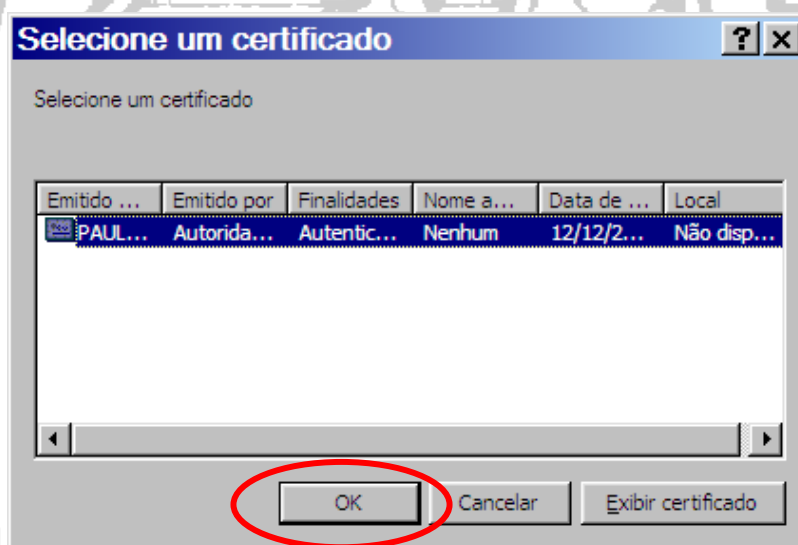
Selecione um certificado

?

X

Selecione um certificado

| Emitido ... | Emitido por | Finalidades | Nome a... | Data de ... | Local |
|---|---|---|---|---|---|
| PAUL... | Autorida... | Autentic... | Nenhum | 12/12/2... | Não disp... |

OK

Cancelar

Exibir certificado